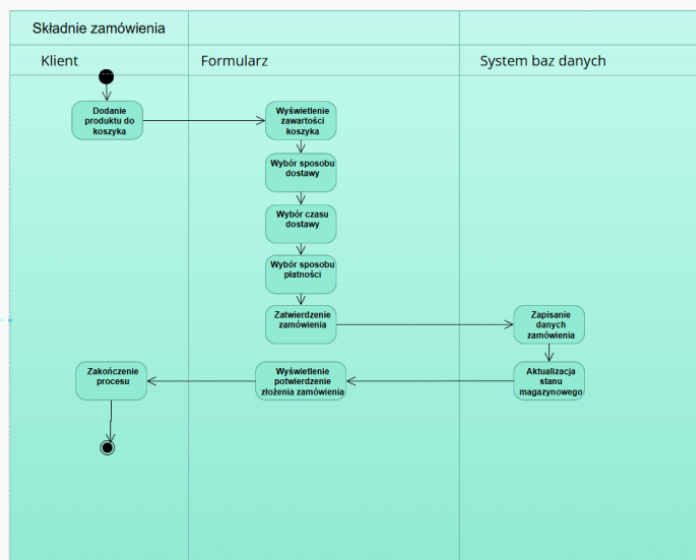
Składnie zamówienia

Klient

Formularz

System baz danych

Dodanie produktu do koszyka

Wyświetlenie zawartości koszyka

Wybór sposobu dostawy

Wybór czasu dostawy

Wybór sposobu płatności

Zatwierdzenie zamówienia

Zapisanie danych zamówienia

Aktualizacja stanu magazynowego

Wyświetlenie potwierdzenie złożenia zamówienia

Zakończenie procesu